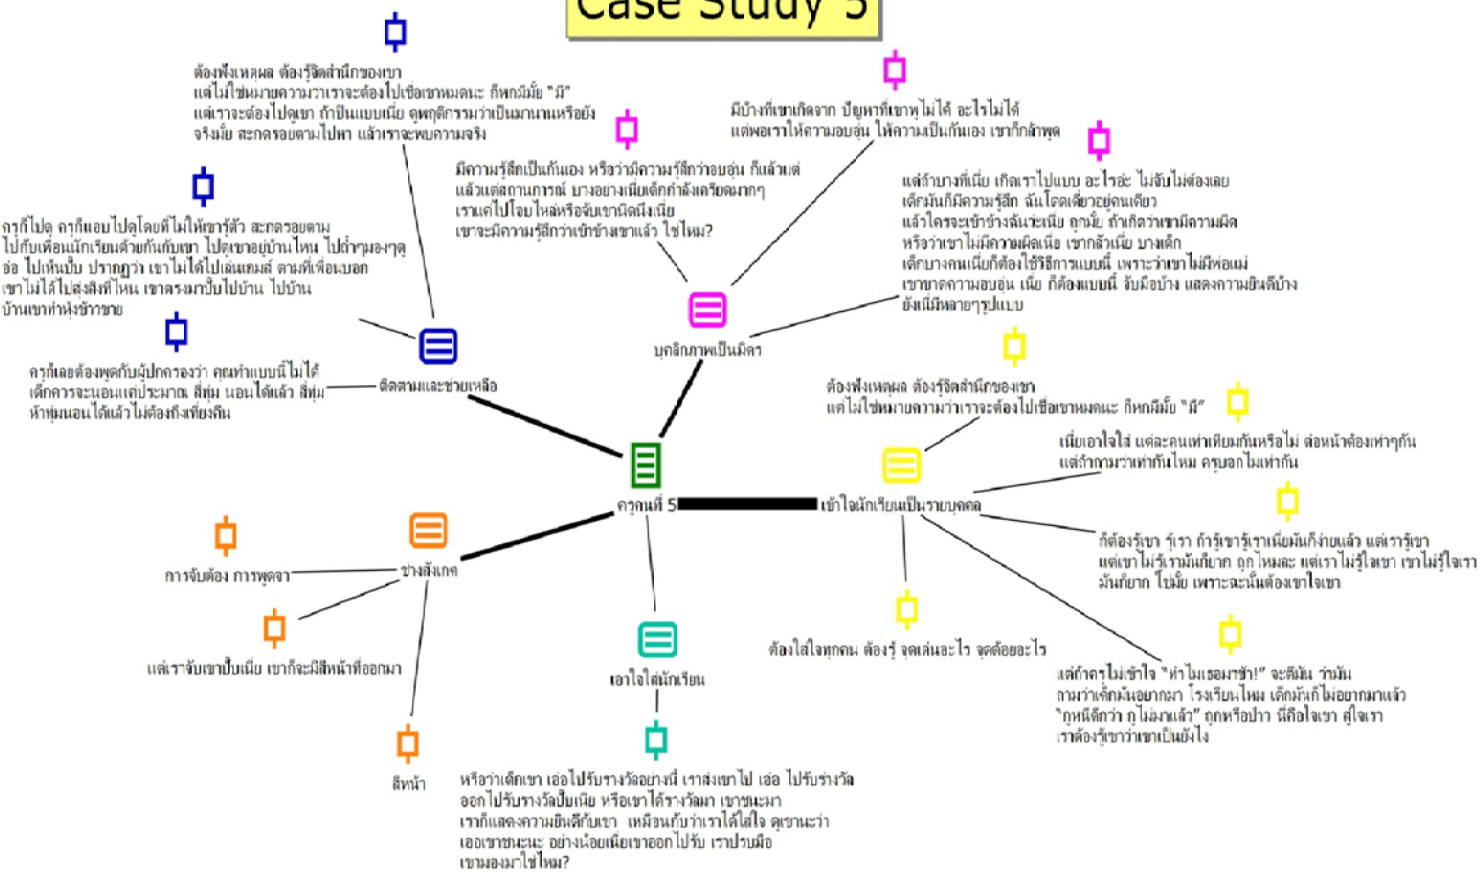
Case Study 5

ต้องฟังเหตุผล ต้องรู้จิตสำนึกของเขา แต่ไม่ใช่หมายความว่าเราจะต้องไปเชื่อเขาหมดนะ ก็หกมั้ย "มี" แต่เราจะต้องไปดูเขา ถ้าเป็นแบบเนี่ย ดูพฤติกรรมว่าเป็นมานานหรือยัง จริงมั้ย สะกดรอยตามไปหา แล้วเราจะพบความจริง

มีบ้างที่เขาเกิดจาก ปัญหาที่เขาพูไม่ได้ อะไรไม่ได้ แต่พอเราให้ความอบอุ่น ให้ความเป็นกันเอง เขาก็กล้าพูด

มีความรู้สึกเป็นกันเอง หรือว่ามีความรู้สึกว่าอบอุ่น ก็แล้วแต่ แล้วแต่สถานการณ์ บางอย่างเนี่ยเด็กกำลังเครียดมากๆ เราเดไปโอบไหล่หรือจับเขานิดนึงเนี่ย เขาจะมีความรู้สึกว่าเข้าข้างเขาแล้ว ใช่ไหม?

แต่ถ้าบางทีเนี่ย เกิดเราไปแบบ อะไรอ่ะ ไม่จับไม่ต้องเลย เด็กมันก็มีความรู้สึก ฉันโดดเดี่ยวอยู่คนเดียว แล้วใครจะเข้าข้างฉันล่ะเนี่ย ถูกมั้ย ถ้าเกิดว่าเขามีความผิด หรือว่าเขาไม่มีความผิดเนี่ย เขากลัวเนี่ย บางเด็ก เด็กบางคนเนี่ยก็ต้องใช้วิธีการแบบนี้ เพราะว่าเขาไม่มีพ่อแม่ เขาขาดความอบอุ่น เนี่ย ก็ต้องแบบนี้ จับมือบ้าง แสดงความยินดีบ้าง ยังเนี่ยมีหลายๆรูปแบบ

ก็ก็ไปดู ก็ก็แอบไปดูโดยที่ไม่ให้เขารู้ตัว สะกดรอยตาม ไปกับเพื่อนนักเรียนด้วยกันกับเขา ไปดูเขาอยู่บ้านไหน ไปถ้ามองๆดู อ่อ ไปเห็นปั๊บ ปรากฏว่า เขาไม่ได้ไปเล่นเกมส์ ตามที่เพื่อนบอก เขาไม่ได้ไปส่งสิ่งที่ไหน เขาตรงมาบั๊บไปบ้าน ไปบ้าน บ้านเขาทำหัวข้าวขาย

บุคลิกภาพเป็นมิตร

ครูก็เลยต้องพูดกับผู้ปกครองว่า คุณทำแบบนี้ไม่ได้ เด็กควรจะนอนแค่ประมาณ สี่ทุ่ม นอนได้แล้ว สี่ทุ่ม ห้าทุ่มนอนได้แล้วไม่ต้องถึงเที่ยงคืน

ติดตามและช่วยเหลือ

ต้องฟังเหตุผล ต้องรู้จิตสำนึกของเขา แต่ไม่ใช่หมายความว่าเราจะต้องไปเชื่อเขาหมดนะ ก็หกมั้ย "มี"

เนี่ยเอาใจใส่ แต่ละคนเท่าเทียมกันหรือไม่ ต่อหน้าต้องเท่าๆกัน แต่ถ้าถามว่าเท่ากันไหม ครูบอกไม่เท่ากัน

ครูกรณีที่ 5

เข้าใจนักเรียนเป็นรายบุคคล

การจับต้อง การพูดจา

ช่างสังเกต

ก็ต้องรู้เขา รู้เรา ถ้ารู้เขารู้เราเนี่ยมันก็ง่ายแล้ว แต่เรารู้เขา แต่เขาไม่รู้เรามันก็ยาก ถูกไหมละ แต่เราไม่รู้ใจเขา เขาไม่รู้ใจเรา มันก็ยาก ใช่มั้ย เพราะฉะนั้นต้องเข้าใจเขา

แต่เราจับเขาปั๊บเนี่ย เขาก็จะมีสีหน้าที่ออกมา

ต้องใส่ใจทุกคน ต้องรู้ จุดเด่นอะไร จุดด้อยอะไร

เอาใจใส่นักเรียน

แต่ถ้าครูไม่เข้าใจ "ทำไมเธอมาช้า!" จะดีมั้ย ว่ามัน ถามว่าเด็กมันอยากมา โรงเรียนไหม เด็กมันก็ไม่อยากมาแล้ว "ถูกนี่ดีกว่า ก็ไม่มาแล้ว" ถูกหรือป่าว นี่คือใจเขา สู่ใจเรา เราต้องรู้เขาว่าเขาเป็นยังไง

สีหน้า

หรือว่าเด็กเขา เออ ไปรับรางวัลอย่างนี้ เราส่งเขาไป เออ ไปรับรางวัล ออกไปรับรางวัลปั๊บเนี่ย หรือเขาได้รางวัลมา เขาชนะมา เราก็แสดงความยินดีกับเขา เหมือนกับว่าเราได้ใส่ใจ ดูเขานะว่า เออเขาชนะนะ อย่างน้อยเนี่ยเขาออกไปรับ เราปรบมือ เขามองมาใช่ไหม?